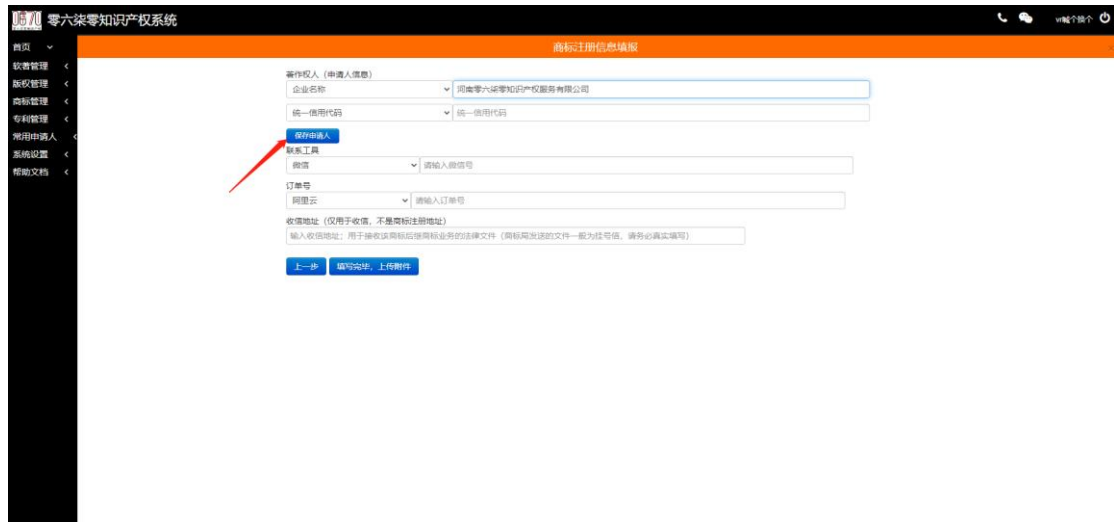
零六柒零知识产权系统

vr喊个骁个

首页
软著管理
版权管理
商标管理
专利管理
常用申请人
系统设置
帮助文档

商标注册信息填报

著作权人（申请人信息）
企业名称
河南零六柒零知识产权服务有限公司
统一信用代码
统一信用代码
保存申请人
联系工具
微信
请输入微信号
订单号
阿里云
请输入订单号
收信地址（仅用于收信，不是商标注册地址）
输入收信地址：用于接收该商标后续商标业务的法律文件（商标局发送的文件一般为挂号信，请务必真实填写）
上一步
填写完毕，上传附件